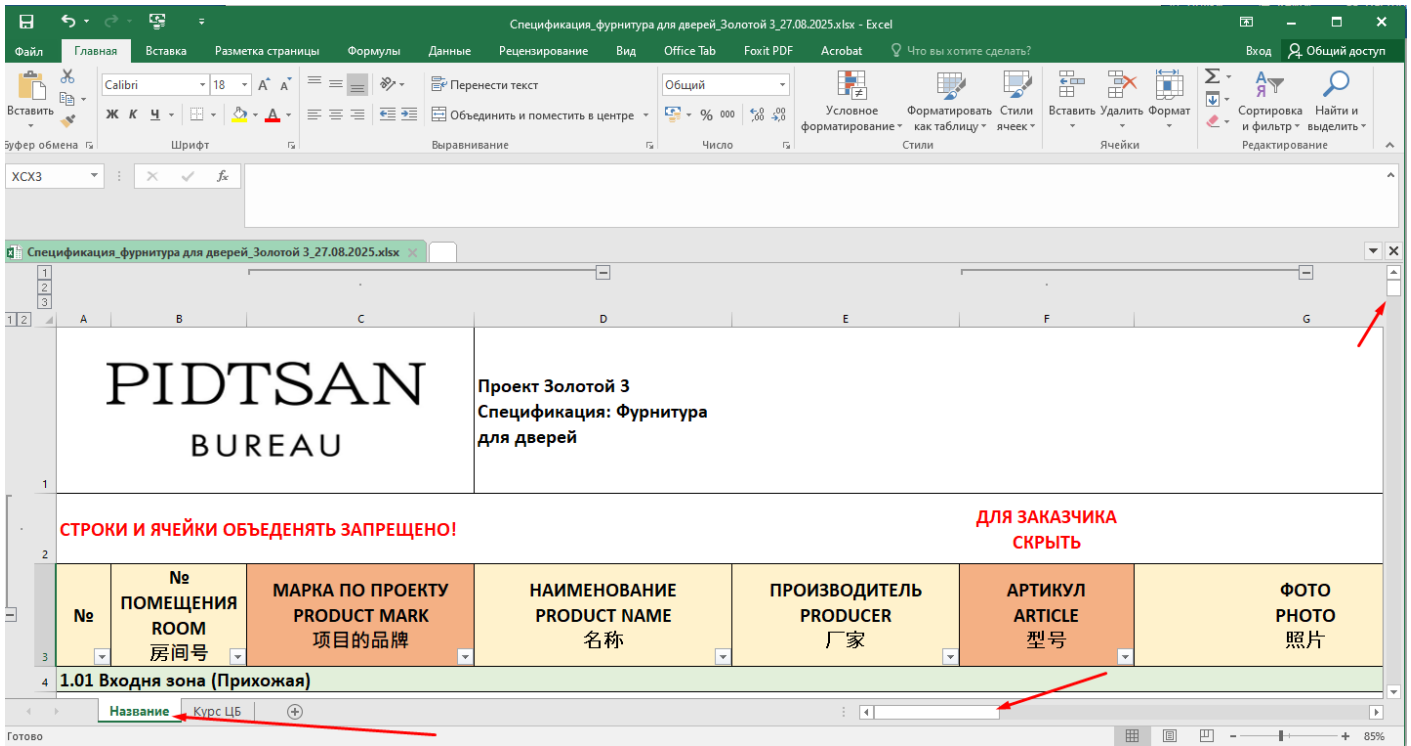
Спецификация_фурнитура для дверей_Золотой 3_27.08.2025.xlsx - Excel

Файл Главная Вставка Разметка страницы Формулы Данные Рецензирование Вид Office Tab Foxit PDF Acrobat Что вы хотите сделать? Вход Общий доступ

Вставить
Буфер обмена
Calibri 18
Ж К Ч
Шрифт
Перенести текст
Объединить и поместить в центре
Выравнивание
Общий
% 000
Число
Условное форматирование
Форматировать как таблицу
Стили ячеек
Стили
Вставить Удалить Формат
Ячейки
Сортировка и фильтр
Найти и выделить
Редактирование

XCX3

Спецификация_фурнитура для дверей_Золотой 3_27.08.2025.xlsx

| | A | B | C | D | E | F | G |
|---|---|---|---|---|---|---|---|
| 1 | | | PIDTSAN BUREAU | Проект Золотой 3 Спецификация: Фурнитура для дверей | | | |
| 2 | СТРОКИ И ЯЧЕЙКИ ОБЪЕДЕНЯТЬ ЗАПРЕЩЕНО! | | | | | ДЛЯ ЗАКАЗЧИКА СКРЫТЬ | |
| 3 | № | № ПОМЕЩЕНИЯ ROOM 房间号 | МАРКА ПО ПРОЕКТУ PRODUCT MARK 项目的品牌 | НАИМЕНОВАНИЕ PRODUCT NAME 名称 | ПРОИЗВОДИТЕЛЬ PRODUCER 厂家 | АРТИКУЛ ARTICLE 型号 | ФОТО PHOTO 照片 |
| 4 | 1.01 Входня зона (Прихожая) | | | | | | |

Название Курс ЦБ

Готово 85%